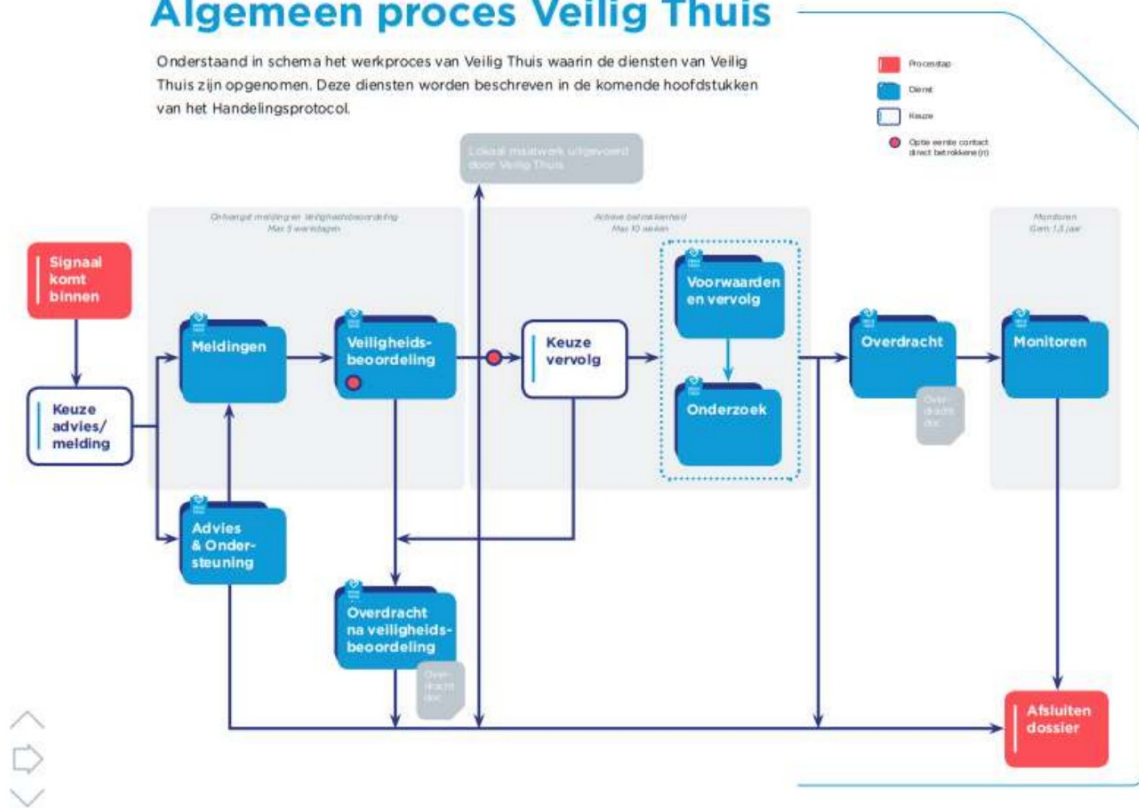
Algemeen proces Veilig Thuis

Onderstaand in schema het werkproces van Veilig Thuis waarin de diensten van Veilig Thuis zijn opgenomen. Deze diensten worden beschreven in de komende hoofdstukken van het Handelingsprotocol.

Processtap
Dienst
Keuze
Optie eerste contact direct betrokkene(n)

Lokaal maatwerk uitgevoerd door Veilig Thuis

Onhangst melding en veiligheidsbeoordeling
Max 5 werkdagen

Actieve betrokkenheid
Max 10 weken

Monitoren
Gem 1,5 jaar

Signaal komt binnen

Keuze advies/ melding

Meldingen

Veiligheids-beoordeling

Keuze vervolg

Voorwaarden en vervolg

Onderzoek

Overdracht

Over-dracht doc

Monitoren

Advies & Onder-steuning

Overdracht na veiligheids-beoordeling

Over-dracht doc

Afsluiten dossier